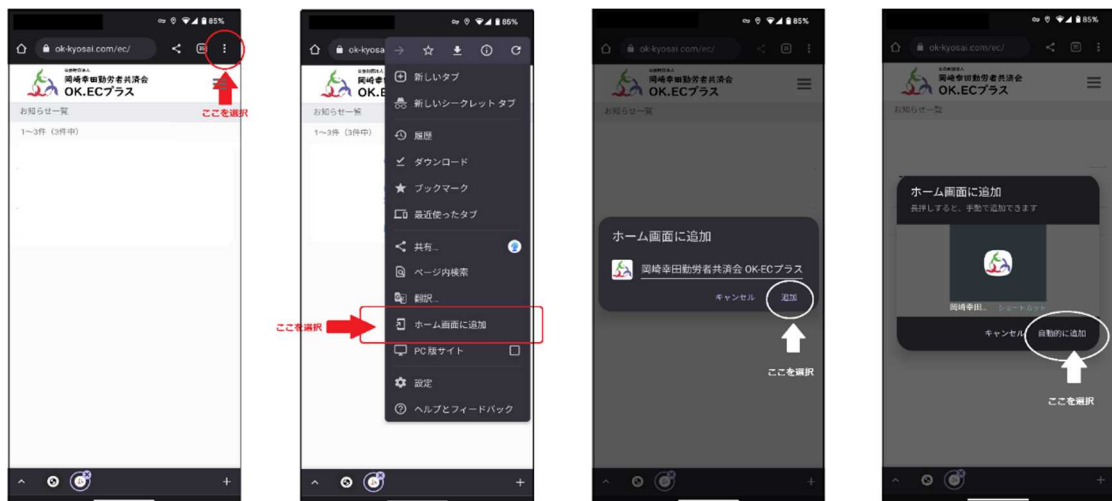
85%
ok-kyosai.com/ec/
公益財団法人
岡崎幸田勤労者共済会
OK.ECプラス
ここを選択
お知らせ一覧
1～3件（3件中）

85%
ok-kyosa
公益財団法人
岡崎幸田勤労者共済会
OK.EC
お知らせ一覧
1～3件（3件中）
新しいタブ
新しいシークレット タブ
履歴
ダウンロード
ブックマーク
最近使ったタブ
共有...
ページ内検索
翻訳...
ここを選択
ホーム画面に追加
PC 版サイト
設定
ヘルプとフィードバック

85%
ok-kyosai.com/ec/
岡崎幸田勤労者共済会
OK.ECプラス
お知らせ一覧
ホーム画面に追加
岡崎幸田勤労者共済会 OK.ECプラス
キャンセル
追加
ここを選択

85%
ok-kyosai.com/ec/
岡崎幸田勤労者共済会
OK.ECプラス
お知らせ一覧
ホーム画面に追加
長押しするか、手動で追加できます
岡崎幸田... ショートカット
キャンセル
自動的に追加
ここを選択